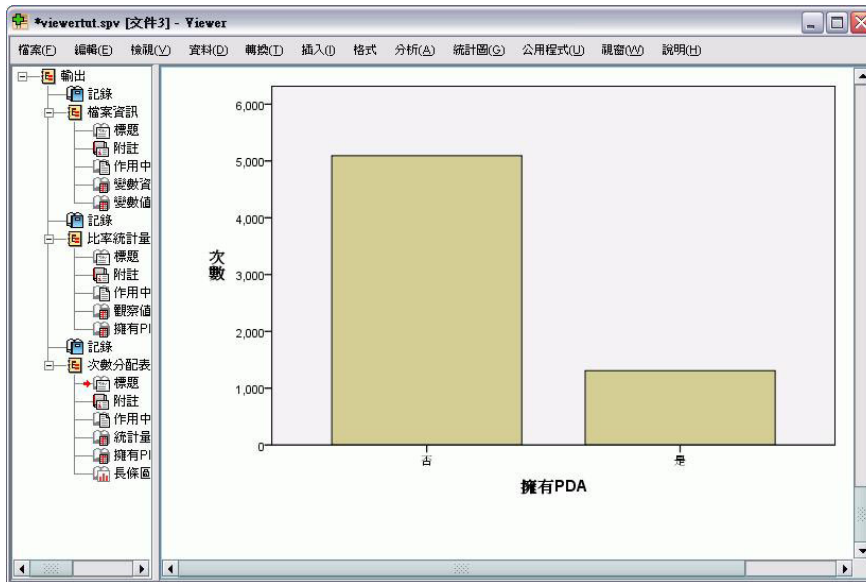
*viewertut.spv [文件3] - Viewer

檔案(F) 編輯(E) 檢視(V) 資料(D) 轉換(T) 插入(I) 格式 分析(A) 統計圖(G) 公用程式(U) 視窗(W) 說明(H)

輸出
記錄
檔案資訊
標題
附註
作用中
變數資
變數值
記錄
比率統計量
標題
附註
作用中
觀察值
擁有PI
記錄
次數分配表
標題
附註
作用中
統計量
擁有PI
長條圖

6,000
5,000
4,000
3,000
2,000
1,000
0
次數
否
是
擁有PDA